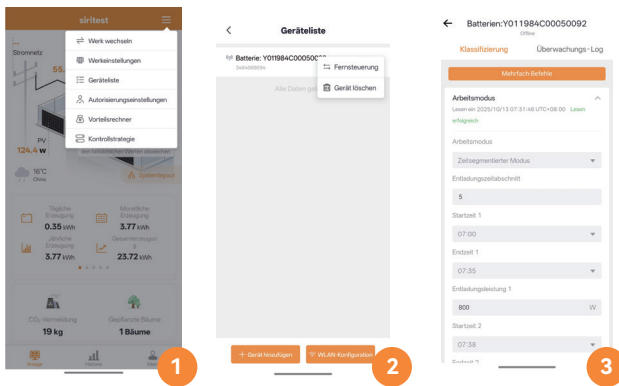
siritest
Stromnetz
55
PV
124.4 w
16°C
Ohne
Werk wechseln
Werkeinstellungen
Geräteliste
Autorisierungseinstellungen
Vorteilsrechner
Kontrollstrategie
Tägliche Erzeugung
0.35 kWh
Monatliche Erzeugung
3.77 kWh
Jährliche Erzeugung
3.77 kWh
Gesamterzeugung
23.72 kWh
CO₂-Vermeidung
19 kg
Gepflanzte Bäume
1 Bäume
1

Geräteliste
Batterie: Y011984C00050092
Fernsteuerung
Gerät löschen
Alle Daten geladen
+ Gerät hinzufügen
WLAN-Konfiguration
2

Batterien:Y011984C00050092
Offline
Klassifizierung
Überwachungs-Log
Mehrfach Befehle
Arbeitsmodus
Lesen um 2025/10/13 07:31:46 UTC+08:00 Lesen erfolgreich
Arbeitsmodus
Zeitsegmentierter Modus
Entladungszeitabschnitt
5
Startzeit 1
07:00
Endzeit 1
07:35
Entladungsleistung 1
800
W
Startzeit 2
07:38
Endzeit 2
3